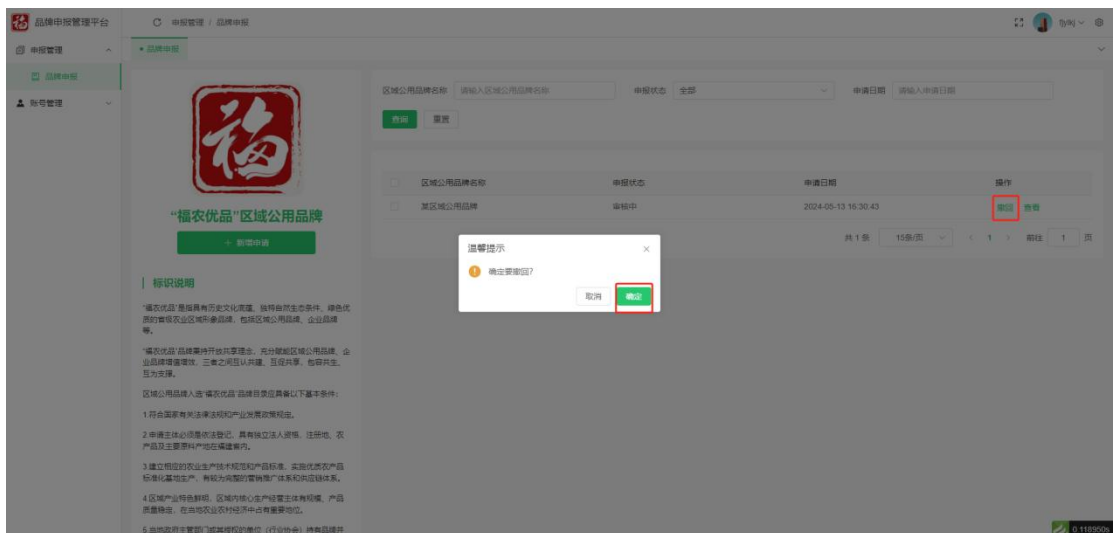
品牌申报管理平台

申报管理 / 品牌申报

fjyld

申报管理

品牌申报

账号管理

• 品牌申报

福

"福农优品"区域公用品牌

+ 新增申请

标识说明

"福农优品"是指具有历史文化底蕴、独特自然生态条件、绿色优质的省级农业区域形象品牌，包括区域公用品牌、企业品牌等。

"福农优品"品牌秉持开放共享理念，充分赋能区域公用品牌、企业品牌增值增效，三者之间互认共建、互促共享、包容共生、互为支撑。

区域公用品牌入选"福农优品"品牌目录应具备以下基本条件：

1.符合国家有关法律法规和产业发展政策规定。

2.申请主体必须是依法登记、具有独立法人资格、注册地、农产品及主要原料产地在福建境内。

3.建立相应的农业生产技术规范和产品标准，实施优质农产品标准化基地生产，有较为完整的营销推广体系和供应链体系。

4.区域产业特色鲜明，区域内核心生产经营主体有规模、产品质量稳定，在当地农业农村经济中占有重要地位。

5.当地政府主管部门或其授权的单位（行业协会）持有品牌并

区域公用品牌名称 请输入区域公用品牌名称 申报状态 全部 申请日期 请输入申请日期

查询 重置

| | 区域公用品牌名称 | 申报状态 | 申请日期 | 操作 |
|---|---|---|---|---|
| | 某区域公用品牌 | 审核中 | 2024-05-13 16:30:43 | 撤回 查看 |

共 1 条 15条/页 < 1 > 前往 1 页

温馨提示 ×

确定要撤回?

取消 确定

0.118950s